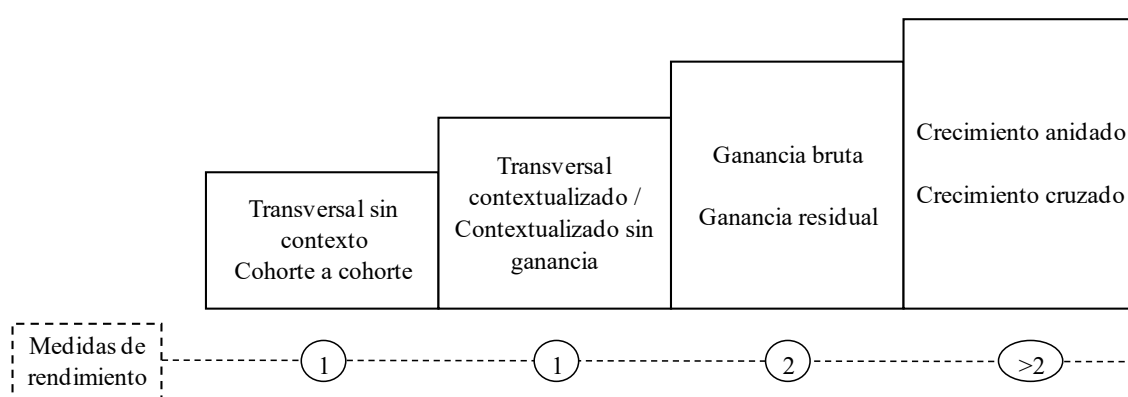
Transversal sin contexto
Cohorte a cohorte

Transversal contextualizado / Contextualizado sin ganancia

Ganancia bruta

Ganancia residual

Crecimiento anidado

Crecimiento cruzado

Medidas de rendimiento

1

1

2

>2